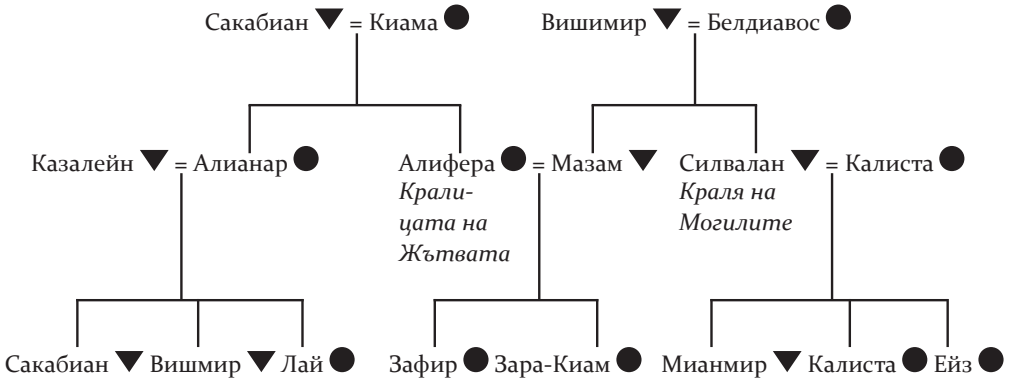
Сакабиан ▼ = Киама ●
Вишимир ▼ = Белдиавос ●

Казалейн ▼ = Алианар ●
Алифера ● = Мазам ▼
Кралицата на Жътвата
Силвалан ▼ = Калиста ●
Краля на Могилите

Сакабиан ▼ Вишмир ▼ Лай ●
Зафир ● Зара-Киам ●
Мианмир ▼ Калиста ● Ейз ●